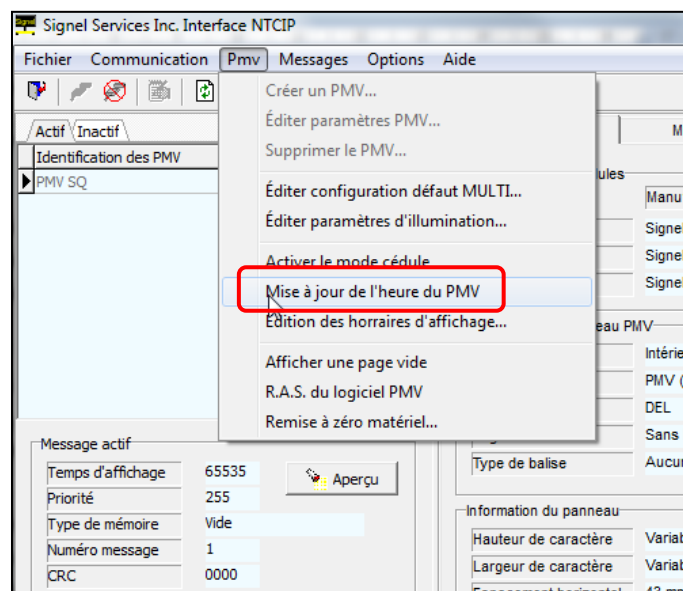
Signel Services Inc. Interface NTCIP

Fichier Communication Pmv Messages Options Aide

Actif Inactif

Identification des PMV

PMV SQ

Créer un PMV...
Éditer paramètres PMV...
Supprimer le PMV...
Éditer configuration défaut MULTI...
Éditer paramètres d'illumination...
Activer le mode cédule
Mise à jour de l'heure du PMV
Édition des horraires d'affichage...
Afficher une page vide
R.A.S. du logiciel PMV
Remise à zéro matériel...

M
ules
Manu
Signel
Signel
Signel
eau PMV
Intérie
PMV (
DEL
Sans
Type de balise
Aucur

Message actif

| Temps d'affichage | 65535 |
|---|---|
| Priorité | 255 |
| Type de mémoire | Vide |
| Numéro message | 1 |
| CRC | 0000 |

Aperçu

Information du panneau

| Hauteur de caractère | Variab |
|---|---|
| Largeur de caractère | Variab |